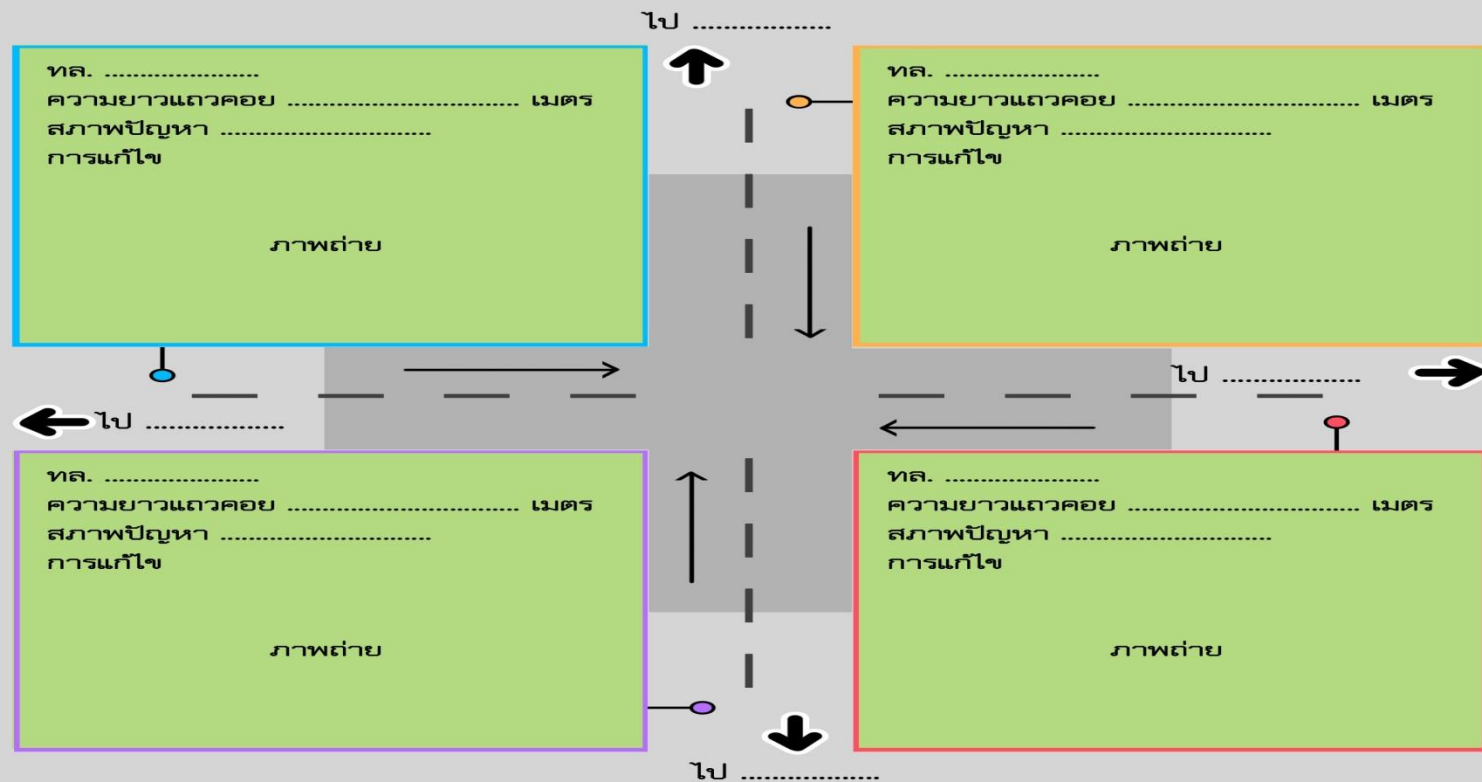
ไป ..................

ทล. ......................
ความยาวแถวคอย .................................. เมตร
สภาพปัญหา ..............................
การแก้ไข

ภาพถ่าย

ทล. ......................
ความยาวแถวคอย .................................. เมตร
สภาพปัญหา ..............................
การแก้ไข

ภาพถ่าย

ไป ..................

ไป ..................

ทล. ......................
ความยาวแถวคอย .................................. เมตร
สภาพปัญหา ..............................
การแก้ไข

ภาพถ่าย

ทล. ......................
ความยาวแถวคอย .................................. เมตร
สภาพปัญหา ..............................
การแก้ไข

ภาพถ่าย

ไป ..................